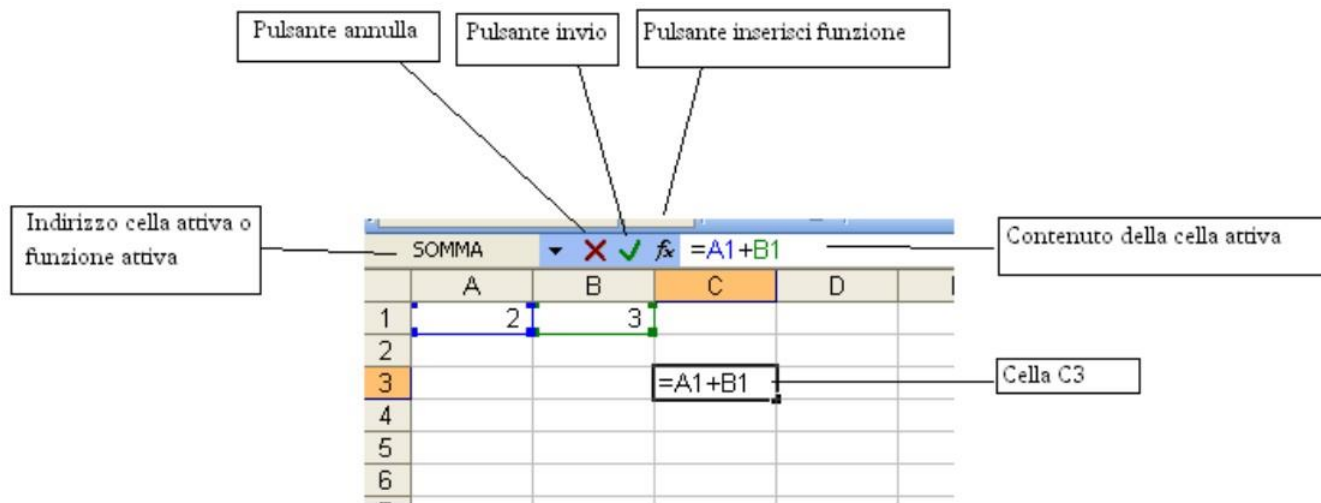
Pulsante annulla

Pulsante invio

Pulsante inserisci funzione

Indirizzo cella attiva o funzione attiva

SOMMA

$f_x$ =A1+B1

Contenuto della cella attiva

| | A | B | C | D |
|---|---|---|---|---|
| 1 | 2 | 3 | | |
| 2 | | | | |
| 3 | | | =A1+B1 | |
| 4 | | | | |
| 5 | | | | |
| 6 | | | | |

Cella C3